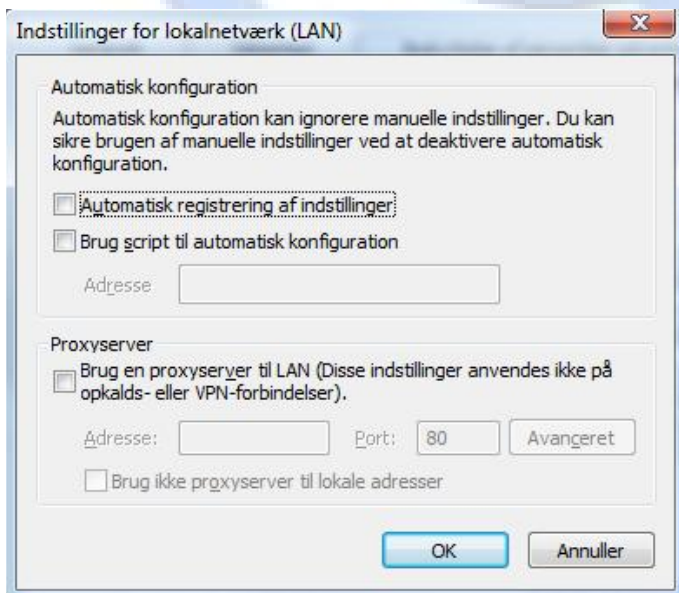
Indstillinger for lokalnetværk (LAN)

X

Automatisk konfiguration

Automatisk konfiguration kan ignorere manuelle indstillinger. Du kan sikre brugen af manuelle indstillinger ved at deaktivere automatisk konfiguration.

Automatisk registrering af indstillinger

Brug script til automatisk konfiguration

Adresse

Proxyserver

Brug en proxyserver til LAN (Disse indstillinger anvendes ikke på opkalds- eller VPN-forbindelser).

Adresse:

Port: 80

Avanceret

Brug ikke proxyserver til lokale adresser

OK

Annuller